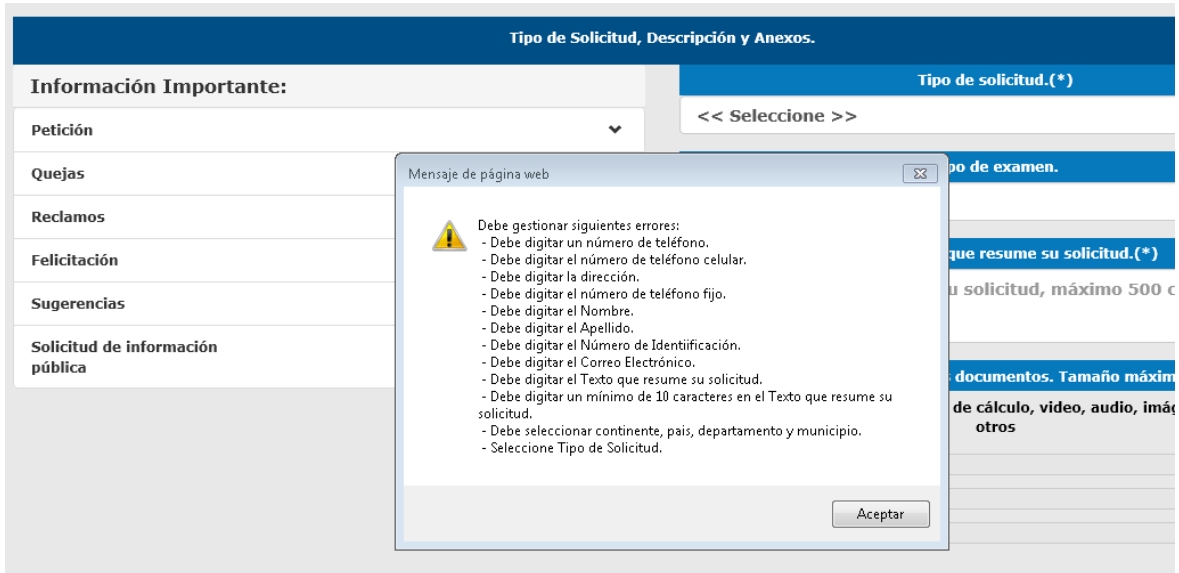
Tipo de Solicitud, Descripción y Anexos.

Información Importante:

Petición

Quejas

Reclamos

Felicitación

Sugerencias

Solicitud de información pública

Tipo de solicitud.(*)

<< Seleccione >>

po de examen.

que resume su solicitud.(*)

u solicitud, máximo 500 c

s documentos. Tamaño máxim

de cálculo, video, audio, imág otros

Mensaje de página web

Debe gestionar siguientes errores:
- Debe digitar un número de teléfono.
- Debe digitar el número de teléfono celular.
- Debe digitar la dirección.
- Debe digitar el número de teléfono fijo.
- Debe digitar el Nombre.
- Debe digitar el Apellido.
- Debe digitar el Número de Identiificación.
- Debe digitar el Correo Electrónico.
- Debe digitar el Texto que resume su solicitud.
- Debe digitar un mínimo de 10 caracteres en el Texto que resume su solicitud.
- Debe seleccionar continente, pais, departamento y municipio.
- Seleccione Tipo de Solicitud.

Aceptar